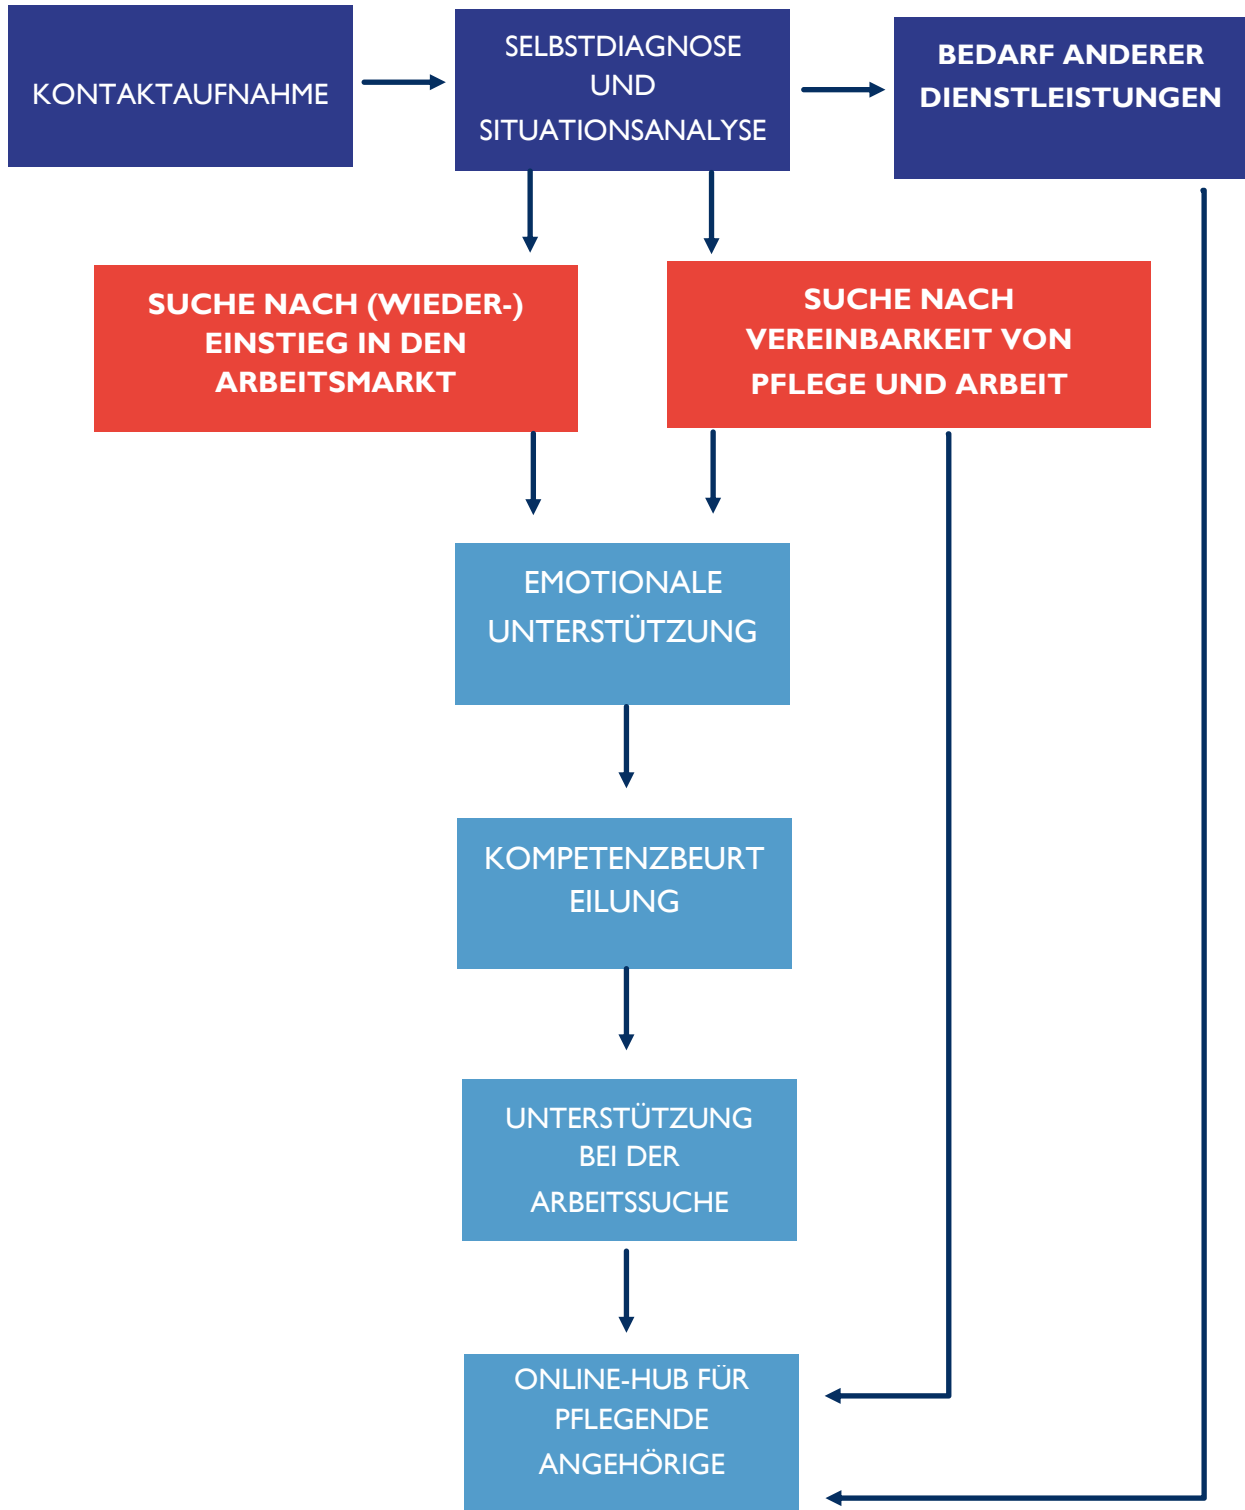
KONTAKTAUFNAHME

SELBSTDIAGNOSE UND SITUATIONSANALYSE

BEDARF ANDERER DIENSTLEISTUNGEN

SUCHE NACH (WIEDER-) EINSTIEG IN DEN ARBEITSMARKT

SUCHE NACH VEREINBARKEIT VON PFLEGE UND ARBEIT

EMOTIONALE UNTERSTÜTZUNG

KOMPETENZBEURT EILUNG

UNTERSTÜTZUNG BEI DER ARBEITSSUCHE

ONLINE-HUB FÜR PFLEGENDE ANGEHÖRIGE